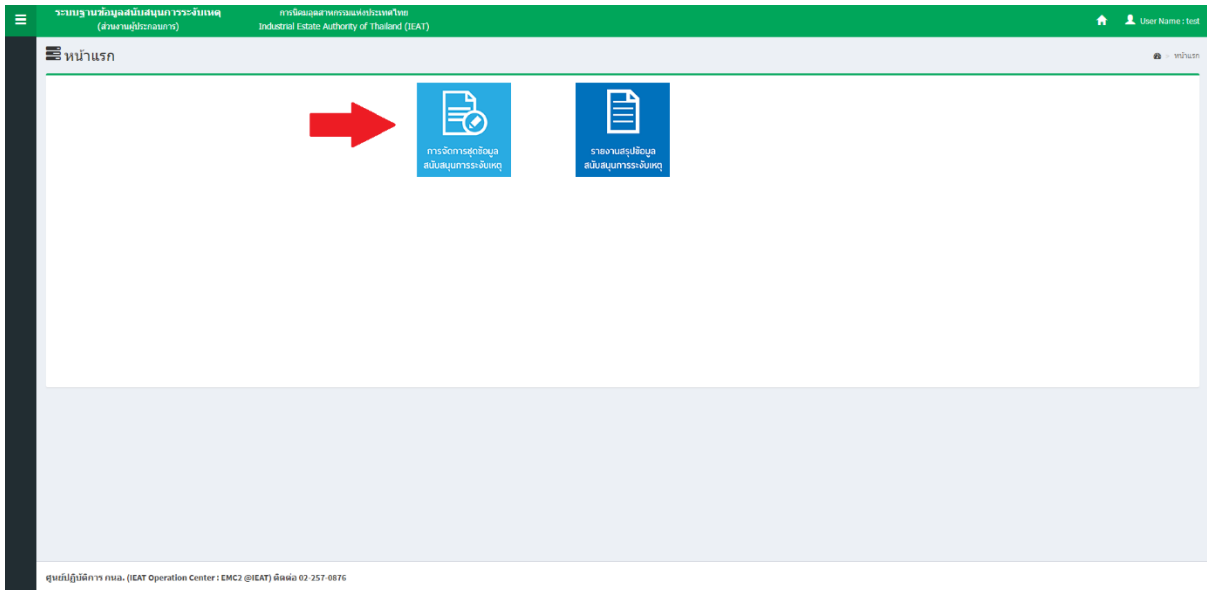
ระบบฐานข้อมูลสนับสนุนการระงับเหตุ
(ส่วนงานผู้ประกอบการ)

การนิคมอุตสาหกรรมแห่งประเทศไทย
Industrial Estate Authority of Thailand (IEAT)

User Name : test

หน้าแรก

หน้าแรก

การจัดการชุดข้อมูล สนับสนุนการระงับเหตุ

รายงานสรุปข้อมูล สนับสนุนการระงับเหตุ

ศูนย์ปฏิบัติการ กนอ. (IEAT Operation Center : EMC2 @IEAT) ติดต่อ 02-257-0876